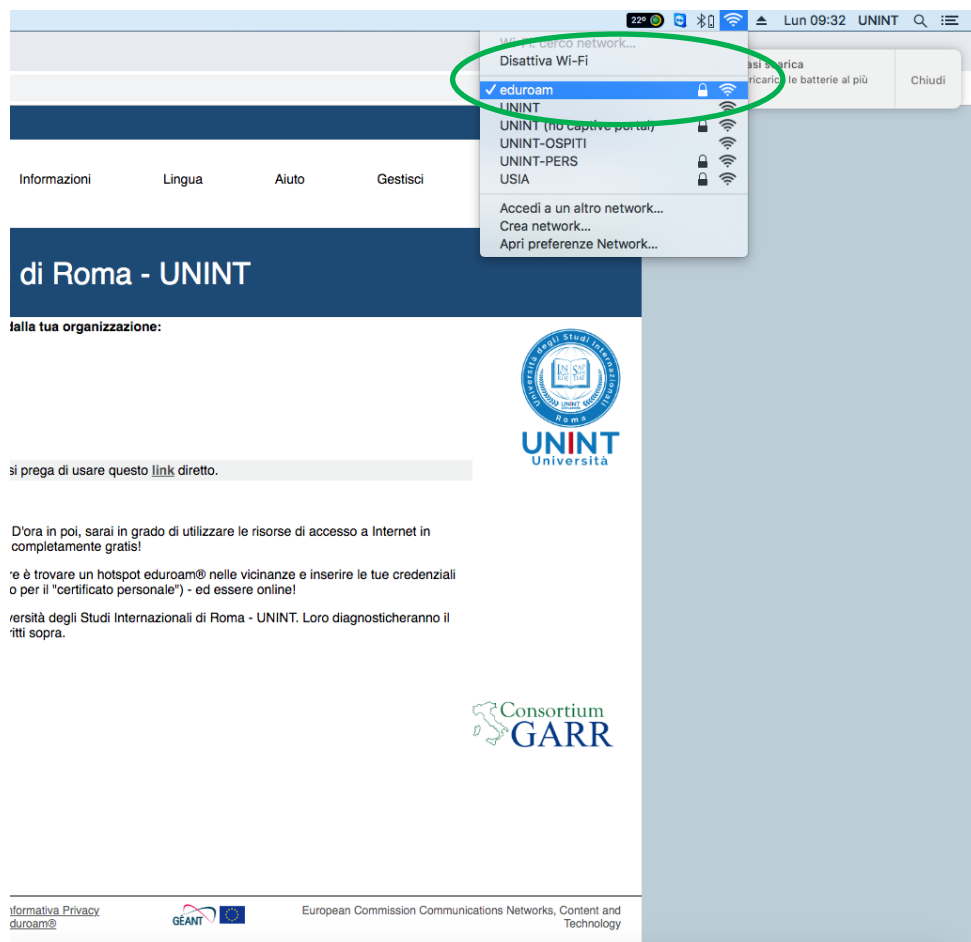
22° Lun 09:32 UNINT

Wi-Fi: cerco network...
Disattiva Wi-Fi
✓ eduroam
UNINT
UNINT (no captive portal)
UNINT-OSPITI
UNINT-PERS
USIA
Accedi a un altro network...
Crea network...
Apri preferenze Network...

asi scarica
ricarica le batterie al più
Chiudi

Informazioni Lingua Aiuto Gestisci

di Roma - UNINT

dalla tua organizzazione:

si prega di usare questo link diretto.

UNINT
Università

D'ora in poi, sarai in grado di utilizzare le risorse di accesso a Internet in completamente gratis!

re è trovare un hotspot eduroam® nelle vicinanze e inserire le tue credenziali o per il "certificato personale") - ed essere online!

versità degli Studi Internazionali di Roma - UNINT. Loro diagnosticheranno il ritti sopra.

Consortium
GARR

nformativa Privacy
eduroam®

GÉANT

European Commission Communications Networks, Content and Technology